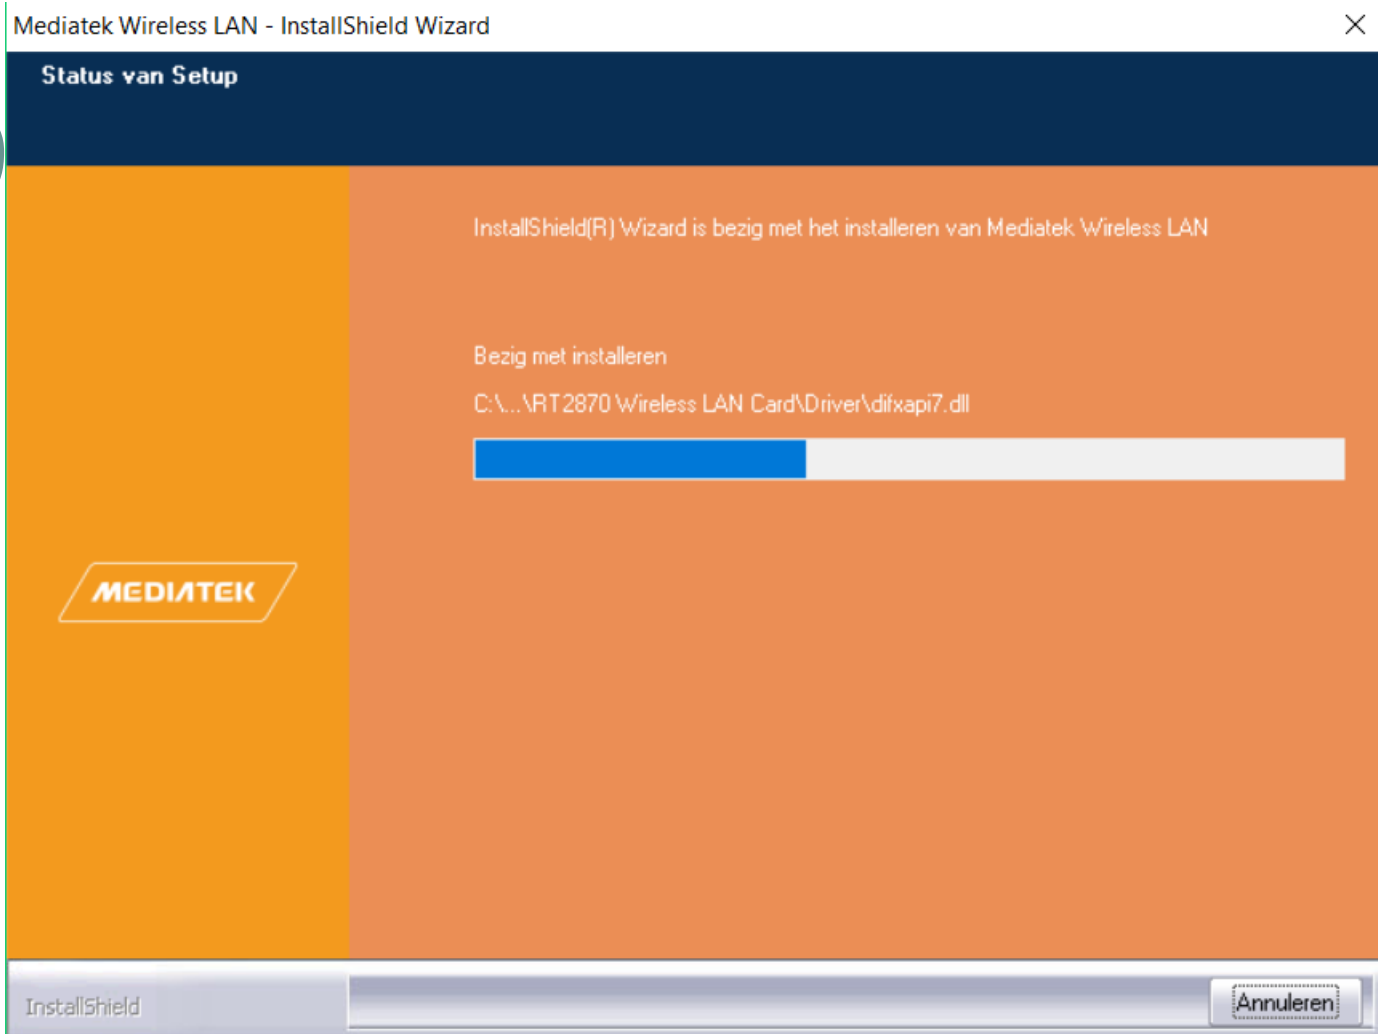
Mediatek Wireless LAN - InstallShield Wizard

Status van Setup

InstallShield(R) Wizard is bezig met het installeren van Mediatek Wireless LAN

Bezig met installeren

C:\...\RT2870 Wireless LAN Card\Driver\difxapi7.dll

MEDIATEK

InstallShield

Annuleren